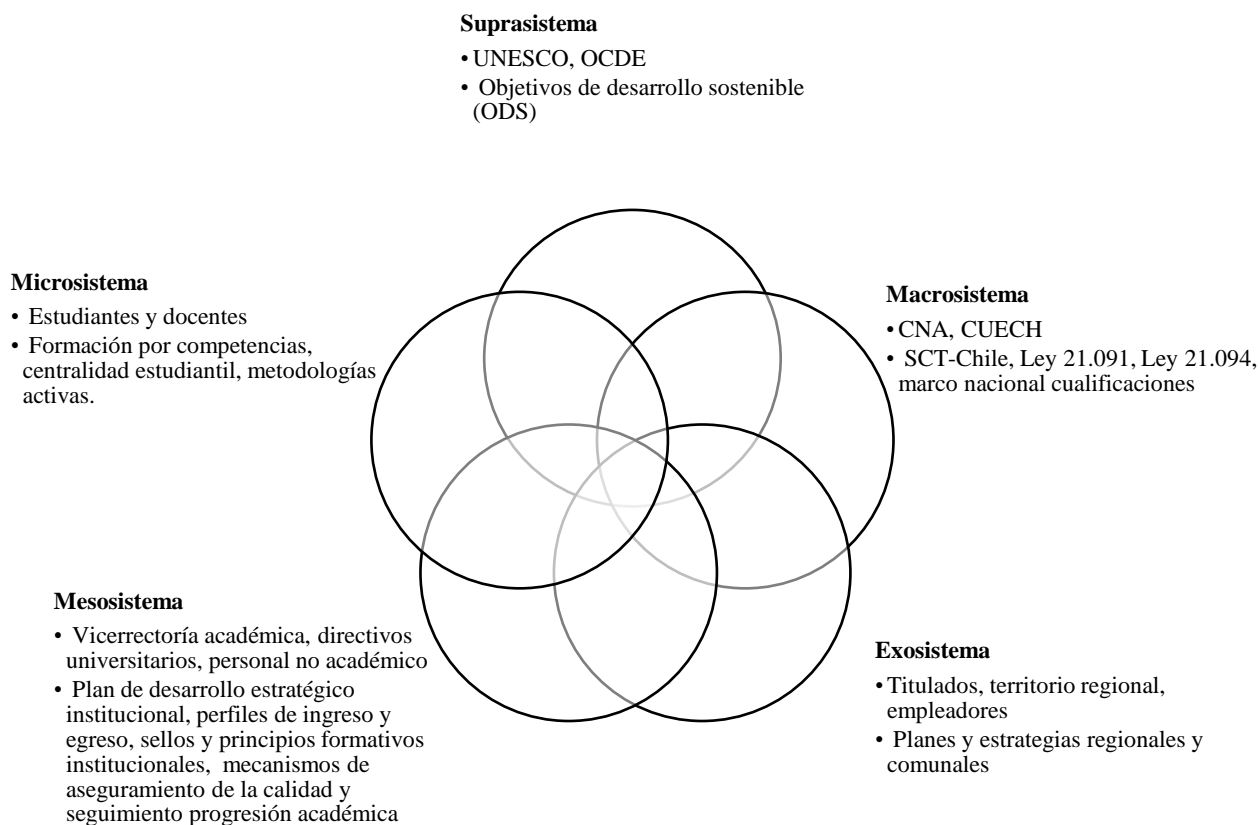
**Suprasistema**
• UNESCO, OCDE
• Objetivos de desarrollo sostenible (ODS)

**Microsistema**
• Estudiantes y docentes
• Formación por competencias, centralidad estudiantil, metodologías activas.

**Macrosistema**
• CNA, CUECH
• SCT-Chile, Ley 21.091, Ley 21.094, marco nacional cualificaciones

**Mesosistema**
• Vicerrectoría académica, directivos universitarios, personal no académico
• Plan de desarrollo estratégico institucional, perfiles de ingreso y egreso, sellos y principios formativos institucionales, mecanismos de aseguramiento de la calidad y seguimiento progresión académica

**Exosistema**
• Titulados, territorio regional, empleadores
• Planes y estrategias regionales y comunales